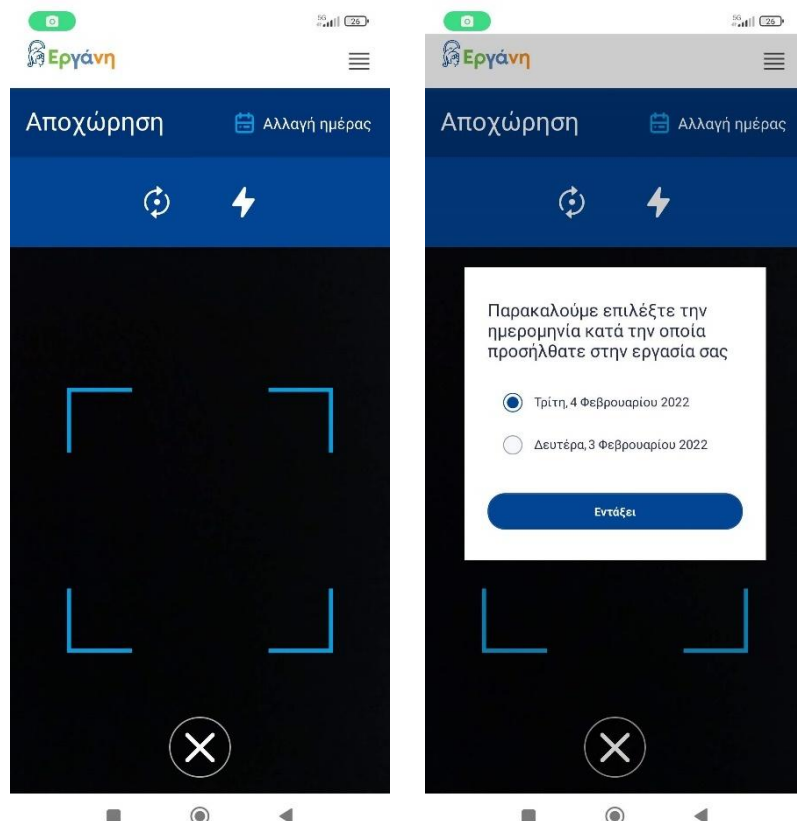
5G 26

Εργάνη

Αποχώρηση

Αλλαγή ημέρας

5G 26

Εργάνη

Αποχώρηση

Αλλαγή ημέρας

Παρακαλούμε επιλέξτε την ημερομηνία κατά την οποία προσήλθατε στην εργασία σας

Τρίτη, 4 Φεβρουαρίου 2022

Δευτέρα, 3 Φεβρουαρίου 2022

Εντάξει